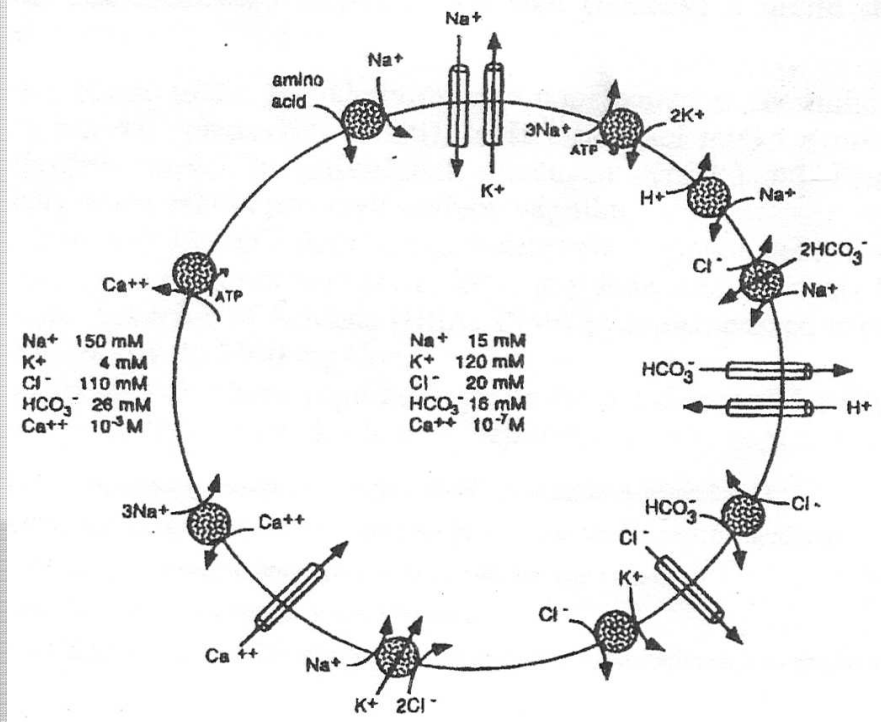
Na+

amino acid

Na+

3Na+

2K+

ATP

K+

H+

Na+

Cl$^-$

2HCO$_3^-$

Na+

Ca++

ATP

Na+ 150 mM
K+ 4 mM
Cl$^-$ 110 mM
HCO$_3^-$ 26 mM
Ca++ $10^{-3}$M

Na+ 15 mM
K+ 120 mM
Cl$^-$ 20 mM
HCO$_3^-$ 16 mM
Ca++ $10^{-7}$M

HCO$_3^-$

H+

3Na+

Ca++

HCO$_3^-$

Cl-

Cl$^-$

K+

Cl$^-$

Ca ++

Na+

K+

2Cl$^-$